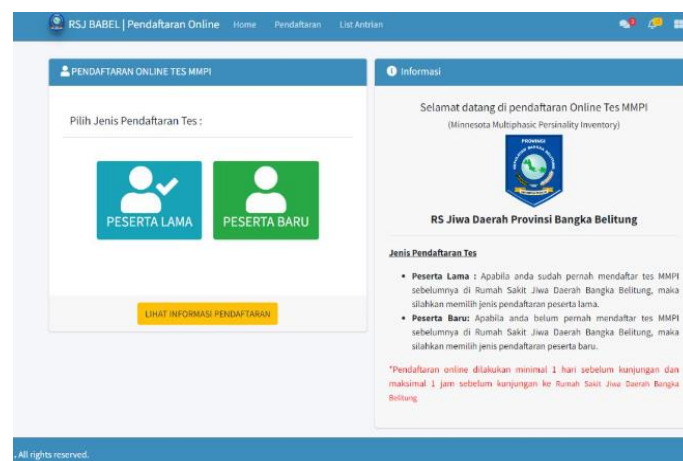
RSJ BABEL | Pendaftaran Online Home Pendaftaran List Antrian

PENDAFTARAN ONLINE TES MMPI

Pilih Jenis Pendaftaran Tes :

PESERTA LAMA

PESERTA BARU

LIHAT INFORMASI PENDAFTARAN

Informasi

Selamat datang di pendaftaran Online Tes MMPI
(Minnesota Multiphasic Persinality Inventory)

PROVINSI BANGKA BELITUNG

RS Jiwa Daerah Provinsi Bangka Belitung

Jenis Pendaftaran Tes

• Peserta Lama : Apabila anda sudah pernah mendaftar tes MMPI sebelumnya di Rumah Sakit Jiwa Daerah Bangka Belitung, maka silahkan memilih jenis pendaftaran peserta lama.
• Peserta Baru: Apabila anda belum pernah mendaftar tes MMPI sebelumnya di Rumah Sakit Jiwa Daerah Bangka Belitung, maka silahkan memilih jenis pendaftaran peserta baru.

*Pendaftaran online dilakukan minimal 1 hari sebelum kunjungan dan maksimal 1 jam sebelum kunjungan ke Rumah Sakit Jiwa Daerah Bangka Belitung

. All rights reserved.